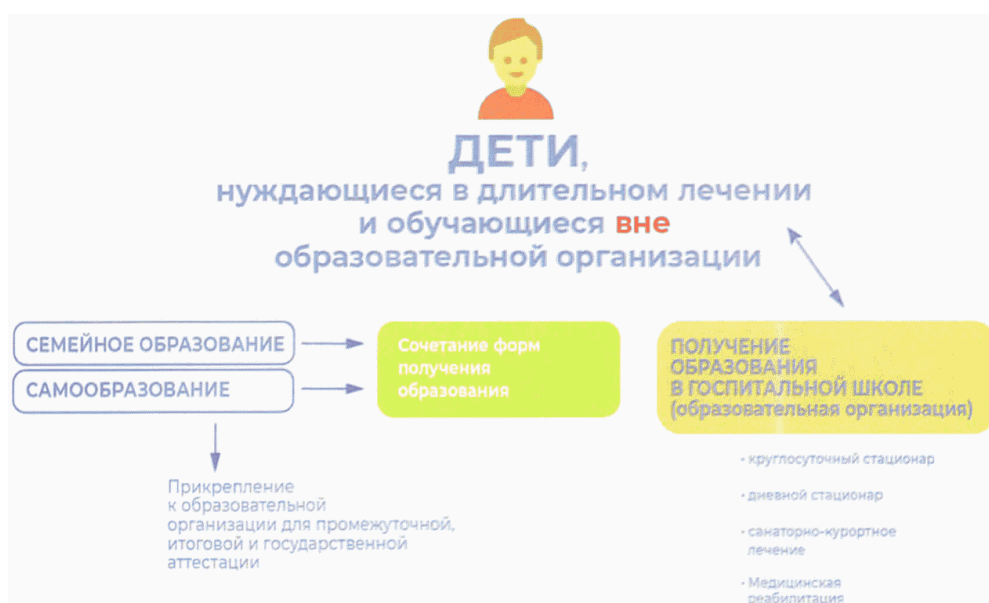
ДЕТИ,
нуждающиеся в длительном лечении и обучающиеся вне образовательной организации

СЕМЕЙНОЕ ОБРАЗОВАНИЕ

САМООБРАЗОВАНИЕ

Сочетание форм получения образования

ПОЛУЧЕНИЕ ОБРАЗОВАНИЯ В ГОСПИТАЛЬНОЙ ШКОЛЕ (образовательная организация)

Прикрепление к образовательной организации для промежуточной, итоговой и государственной аттестации

· круглосуточный стационар

· дневной стационар

· санаторно-курортное лечение

· Медицинская реабилитация